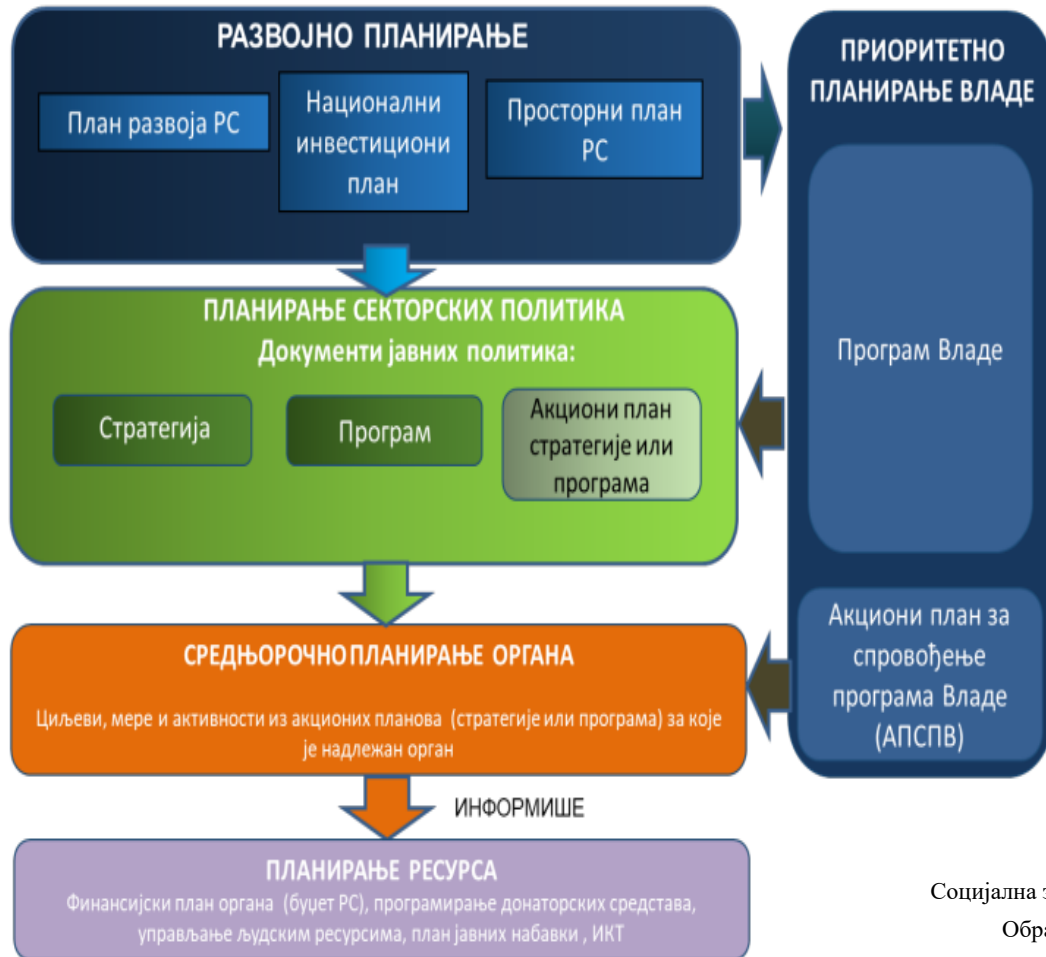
РАЗВОЈНО ПЛАНИРАЊЕ

План развоја РС

Национални инвестициони план

Просторни план РС

ПРИОРИТЕТНО ПЛАНИРАЊЕ ВЛАДЕ

Програм Владе

ПЛАНИРАЊЕ СЕКТОРСКИХ ПОЛИТИКА
Документи јавних политика:

Стратегија

Програм

Акциони план стратегије или програма

СРЕДЊОРОЧНО ПЛАНИРАЊЕ ОРГАНА

Циљеви, мере и активности из акционих планова (стратегије или програма) за које је надлежан орган

Акциони план за спровођење програма Владе (АПСПВ)

ИНФОРМИШЕ

ПЛАНИРАЊЕ РЕСУРСА
Финансијски план органа (буџет РС), програмирање донаторских средстава, управљање људским ресурсима, план јавних набавки , ИКТ

Социјална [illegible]
Обра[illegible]